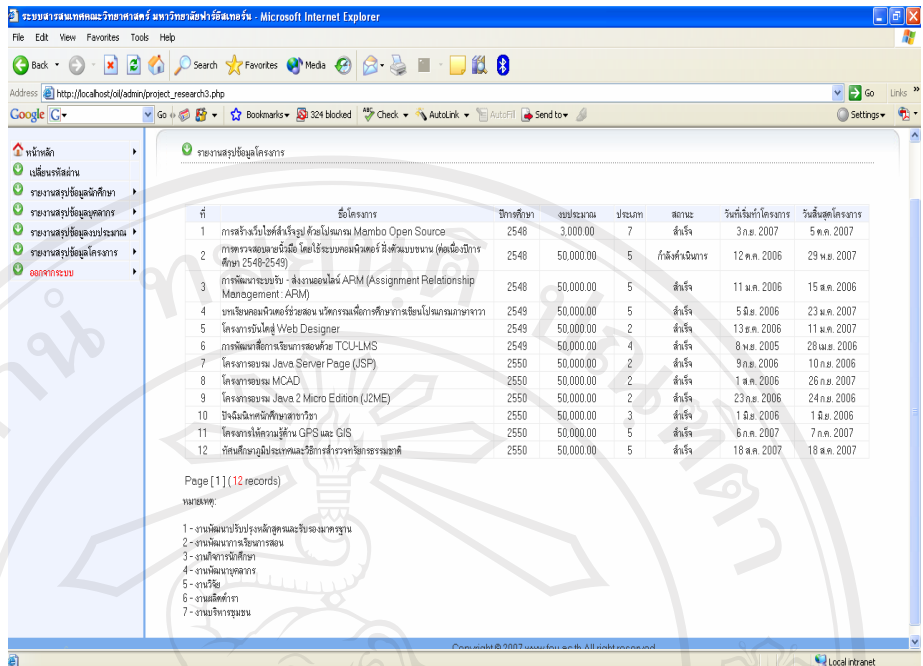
ระบบสารสนเทศคณะวิทยาศาสตร์ มหาวิทยาลัยฟาร์อีสเทอร์น - Microsoft Internet Explorer

File Edit View Favorites Tools Help

Back Search Favorites Media

Address http://localhost/oil/admin/project_research3.php Go Links

Google G- Go Bookmarks 324 blocked Check AutoLink AutoFill Send to Settings

หน้าหลัก
เปลี่ยนรหัสผ่าน
รายงานสรุปข้อมูลนักศึกษา
รายงานสรุปข้อมูลบุคลากร
รายงานสรุปข้อมูลงบประมาณ
รายงานสรุปข้อมูลโครงการ
ออกจากระบบ

รายงานสรุปข้อมูลโครงการ

| ที่ | ชื่อโครงการ | ปีการศึกษา | งบประมาณ | ประเภท | สถานะ | วันที่เริ่มทำโครงการ | วันสิ้นสุดโครงการ |
|---|---|---|---|---|---|---|---|
| 1 | การสร้างเว็บไซต์สำเร็จรูป ด้วยโปรแกรม Mambo Open Source | 2548 | 3,000.00 | 7 | สำเร็จ | 3 ก.ย. 2007 | 5 ต.ค. 2007 |
| 2 | การตรวจสอบลายนิ้วมือ โดยใช้ระบบคอมพิวเตอร์ ที่งตัวแบบขนาน (ต่อเนื่องปีการศึกษา 2548-2549) | 2548 | 50,000.00 | 5 | กำลังดำเนินการ | 12 ต.ค. 2006 | 29 พ.ย. 2007 |
| 3 | การพัฒนาระบบรับ - ส่งงานออนไลน์ ARM (Assignment Relationship Management : ARM) | 2548 | 50,000.00 | 5 | สำเร็จ | 11 ม.ค. 2006 | 15 ส.ค. 2006 |
| 4 | บทเรียนคอมพิวเตอร์ช่วยสอน นวัตกรรมเพื่อการศึกษาการเขียนโปรแกรมภาษาจาวา | 2549 | 50,000.00 | 5 | สำเร็จ | 5 มิ.ย. 2006 | 23 ม.ค. 2007 |
| 5 | โครงการอบรมนักออกแบบ Web Designer | 2549 | 50,000.00 | 2 | สำเร็จ | 13 ต.ค. 2006 | 11 ม.ค. 2007 |
| 6 | การพัฒนาสื่อการเรียนการสอนด้วย TCU-LMS | 2549 | 50,000.00 | 4 | สำเร็จ | 8 พ.ย. 2005 | 28 เม.ย. 2006 |
| 7 | โครงการอบรม Java Server Page (JSP) | 2550 | 50,000.00 | 2 | สำเร็จ | 9 ก.ย. 2006 | 10 ก.ย. 2006 |
| 8 | โครงการอบรม MCAD | 2550 | 50,000.00 | 2 | สำเร็จ | 1 ส.ค. 2006 | 26 ก.ย. 2007 |
| 9 | โครงการอบรม Java 2 Micro Edition (J2ME) | 2550 | 50,000.00 | 2 | สำเร็จ | 23 ก.ย. 2006 | 24 ก.ย. 2006 |
| 10 | ปัจฉิมนิเทศนักศึกษาสาขาวิชา | 2550 | 50,000.00 | 3 | สำเร็จ | 1 มิ.ย. 2006 | 1 มิ.ย. 2006 |
| 11 | โครงการให้ความรู้ด้าน GPS และ GIS | 2550 | 50,000.00 | 5 | สำเร็จ | 6 ก.ค. 2007 | 7 ก.ค. 2007 |
| 12 | ทัศนศึกษาภูมิประเทศและวิธีการสำรวจทรัพยากรธรรมชาติ | 2550 | 50,000.00 | 5 | สำเร็จ | 18 ส.ค. 2007 | 18 ส.ค. 2007 |

Page [1] (12 records)

หมายเหตุ:

1 - งานพัฒนาปรับปรุงหลักสูตรและรับรองมาตรฐาน
2 - งานพัฒนาการเรียนการสอน
3 - งานกิจการนักศึกษา
4 - งานพัฒนาบุคลากร
5 - งานวิจัย
6 - งานผลิตตำรา
7 - งานบริการชุมชน

Copyright © 2007 www.feu.ac.th All right reserved

Local intranet